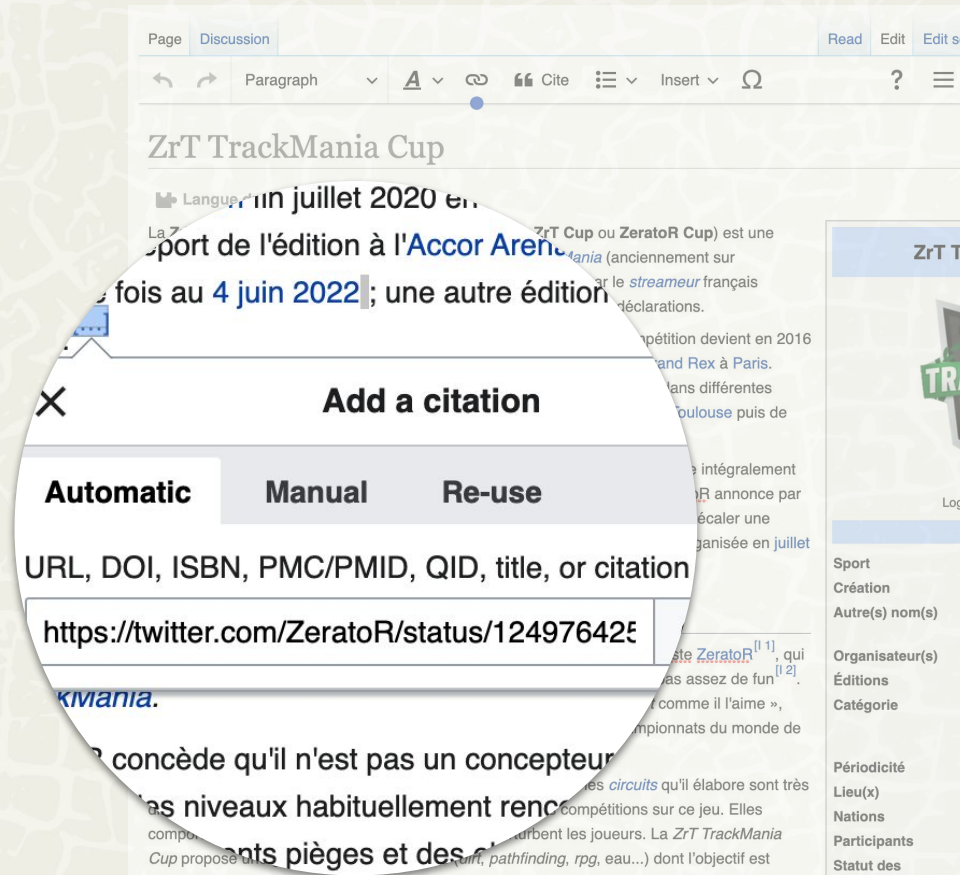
Page Discussion

Read Edit Edit s

Paragraph Cite Insert Ω ?

ZrT TrackMania Cup

Langue

La Z ZrT Cup ou ZeratoR Cup) est une lania (anciennement sur r le streameur français déclarations.

pétition devient en 2016 rand Rex à Paris. dans différentes Toulouse puis de

e intégralement R annonce par écaler une ganisée en juillet

fin juillet 2020 en

port de l'édition à l'Accor Arena

fois au 4 juin 2022 ; une autre édition

Add a citation

Automatic Manual Re-use

URL, DOI, ISBN, PMC/PMID, QID, title, or citation

https://twitter.com/ZeratoR/status/12497642

kMania.

concède qu'il n'est pas un concepteur

les niveaux habituellement renc

nts pièges et des

ste ZeratoR[I 1], qui pas assez de fun[I 2]. comme il l'aime », mpionnats du monde de

s circuits qu'il élabore sont très compétitions sur ce jeu. Elles rbent les joueurs. La ZrT TrackMania Cup propose (dirt, pathfinding, rpg, eau...) dont l'objectif est

ZrT T

TRA

Log

Sport
Création
Autre(s) nom(s)
Organisateur(s)
Éditions
Catégorie
Périodicité
Lieu(x)
Nations
Participants
Statut des